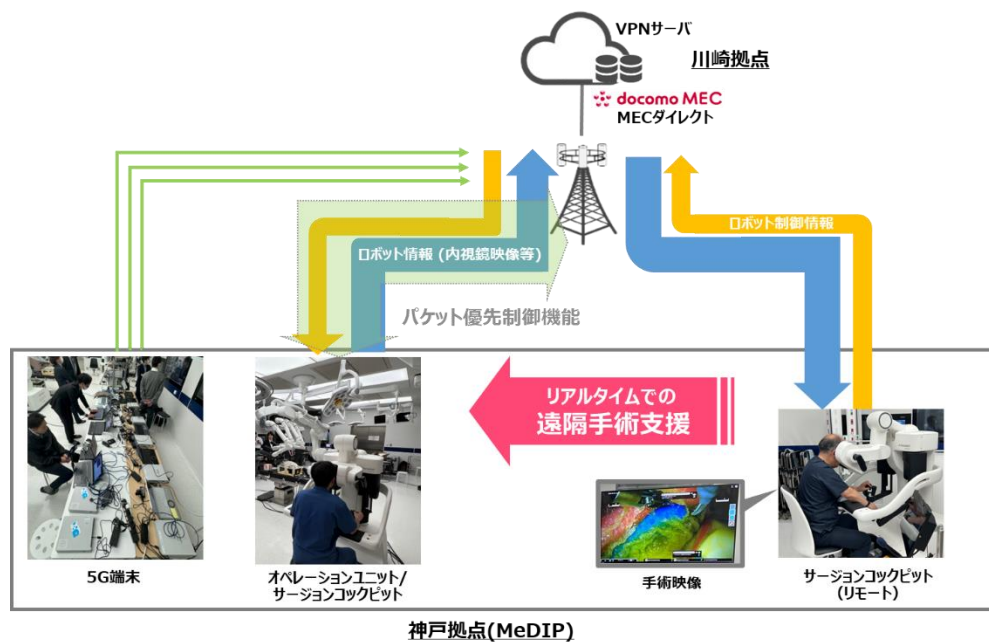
VPNサーバ

川崎拠点

docomo MEC
MECダイレクト

ロボット制御情報

ロボット情報（内視鏡映像等）

パケット優先制御機能

リアルタイムでの
遠隔手術支援

5G端末

オペレーションユニット/
サージョンコックピット

手術映像

サージョンコックピット
（リモート）

神戸拠点(MeDIP)